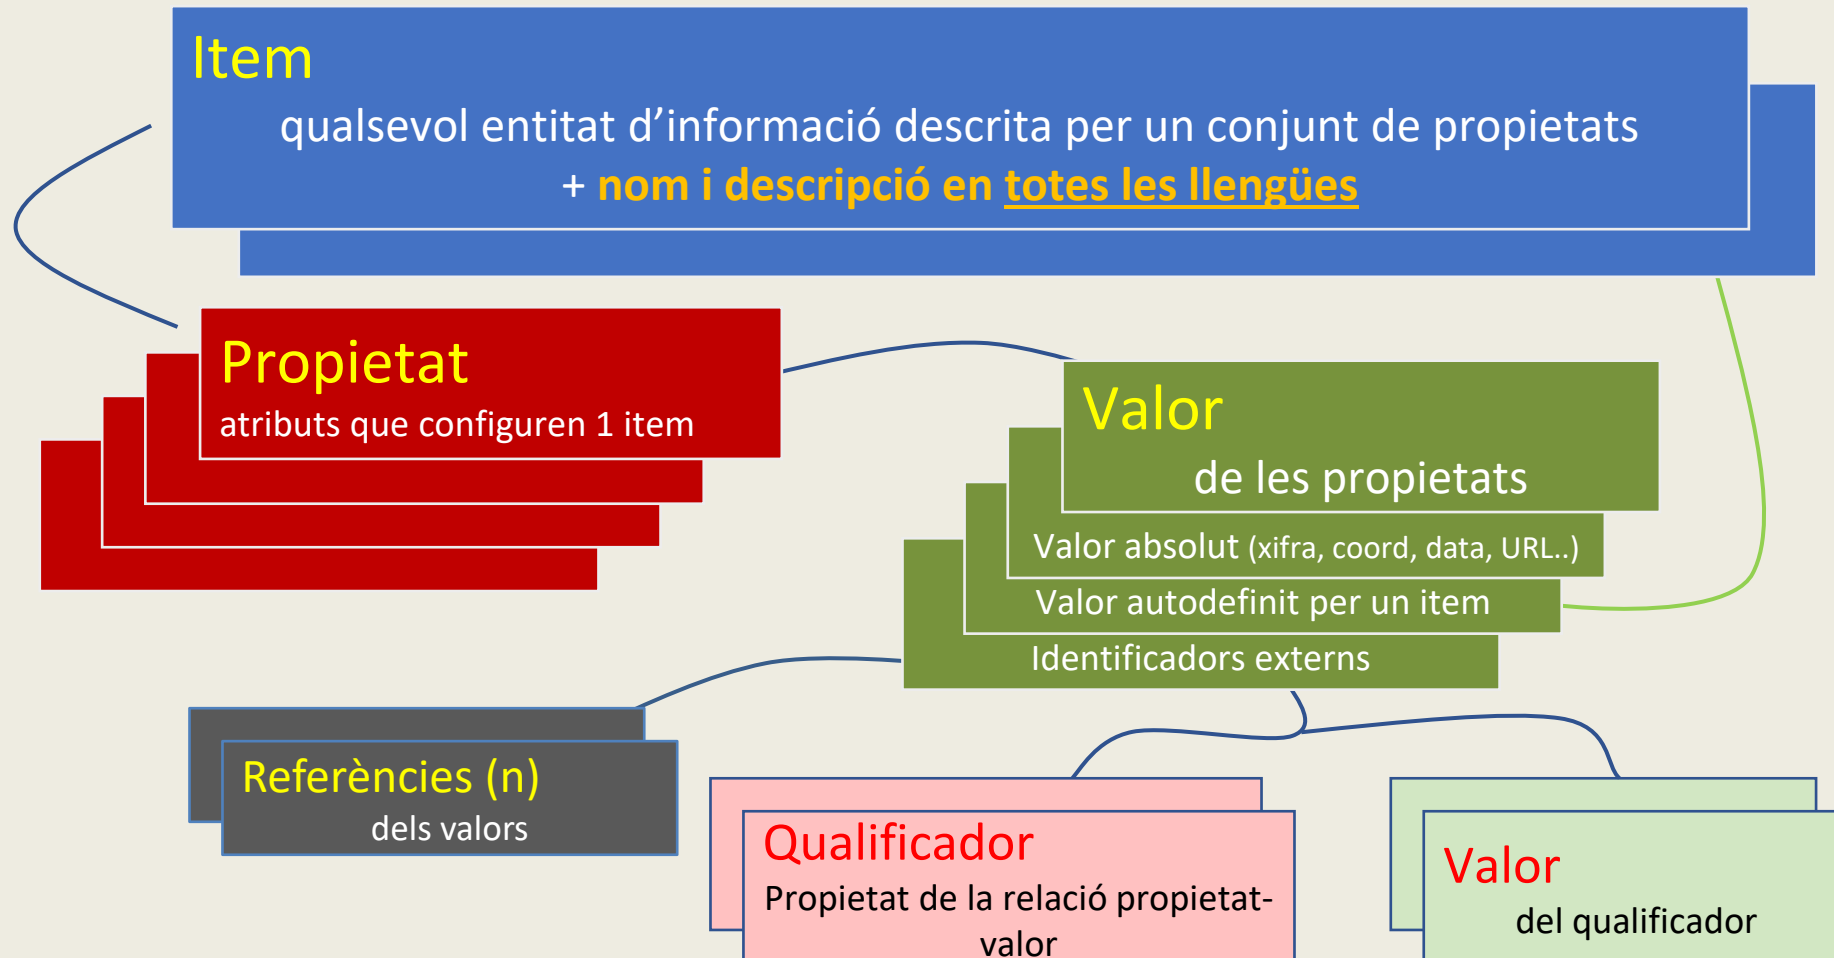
Item

qualsevol entitat d'informació descrita per un conjunt de propietats
+ nom i descripció en totes les llengües

Propietat

atributs que configuren 1 item

Valor

de les propietats

Valor absolut (xifra, coord, data, URL..)

Valor autodefinit per un item

Identificadors externs

Referències (n)

dels valors

Qualificador

Propietat de la relació propietat-valor

Valor

del qualificador